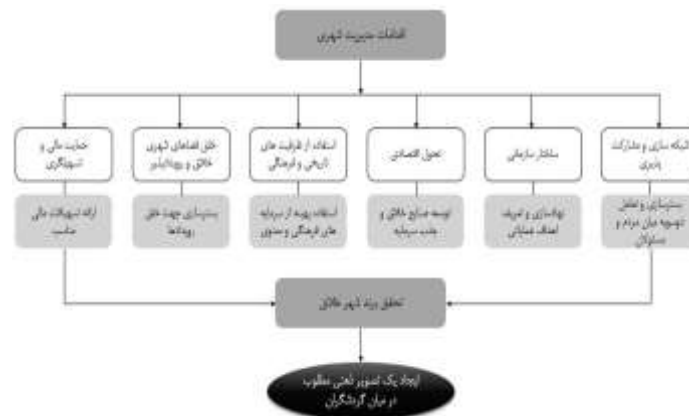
اقدامات مدیریت شهری

حمایت مالی و تسهیلگری

خلق فضاهای شهری خلاق و رویدادمحور

استفاده از ظرفیت های تاریخی و فرهنگی

تحول اقتصادی

ساختار سازمانی

شبکه سازی و مشارکت پذیری

ارائه تسهیلات مالی مناسب

بسترسازی جهت خلق رویدادها

استفاده بهینه از سرمایه های فرهنگی و معنوی

توسعه صنایع خلاق و جذب سرمایه

نهادسازی و تعریف اهداف عملیاتی

بسترسازی و تعامل تفاهمی میان مردم و مسئولان

تحقق برند شهر خلاق

ایجاد یک تصویر ذهنی مطلوب در میان گردشگران